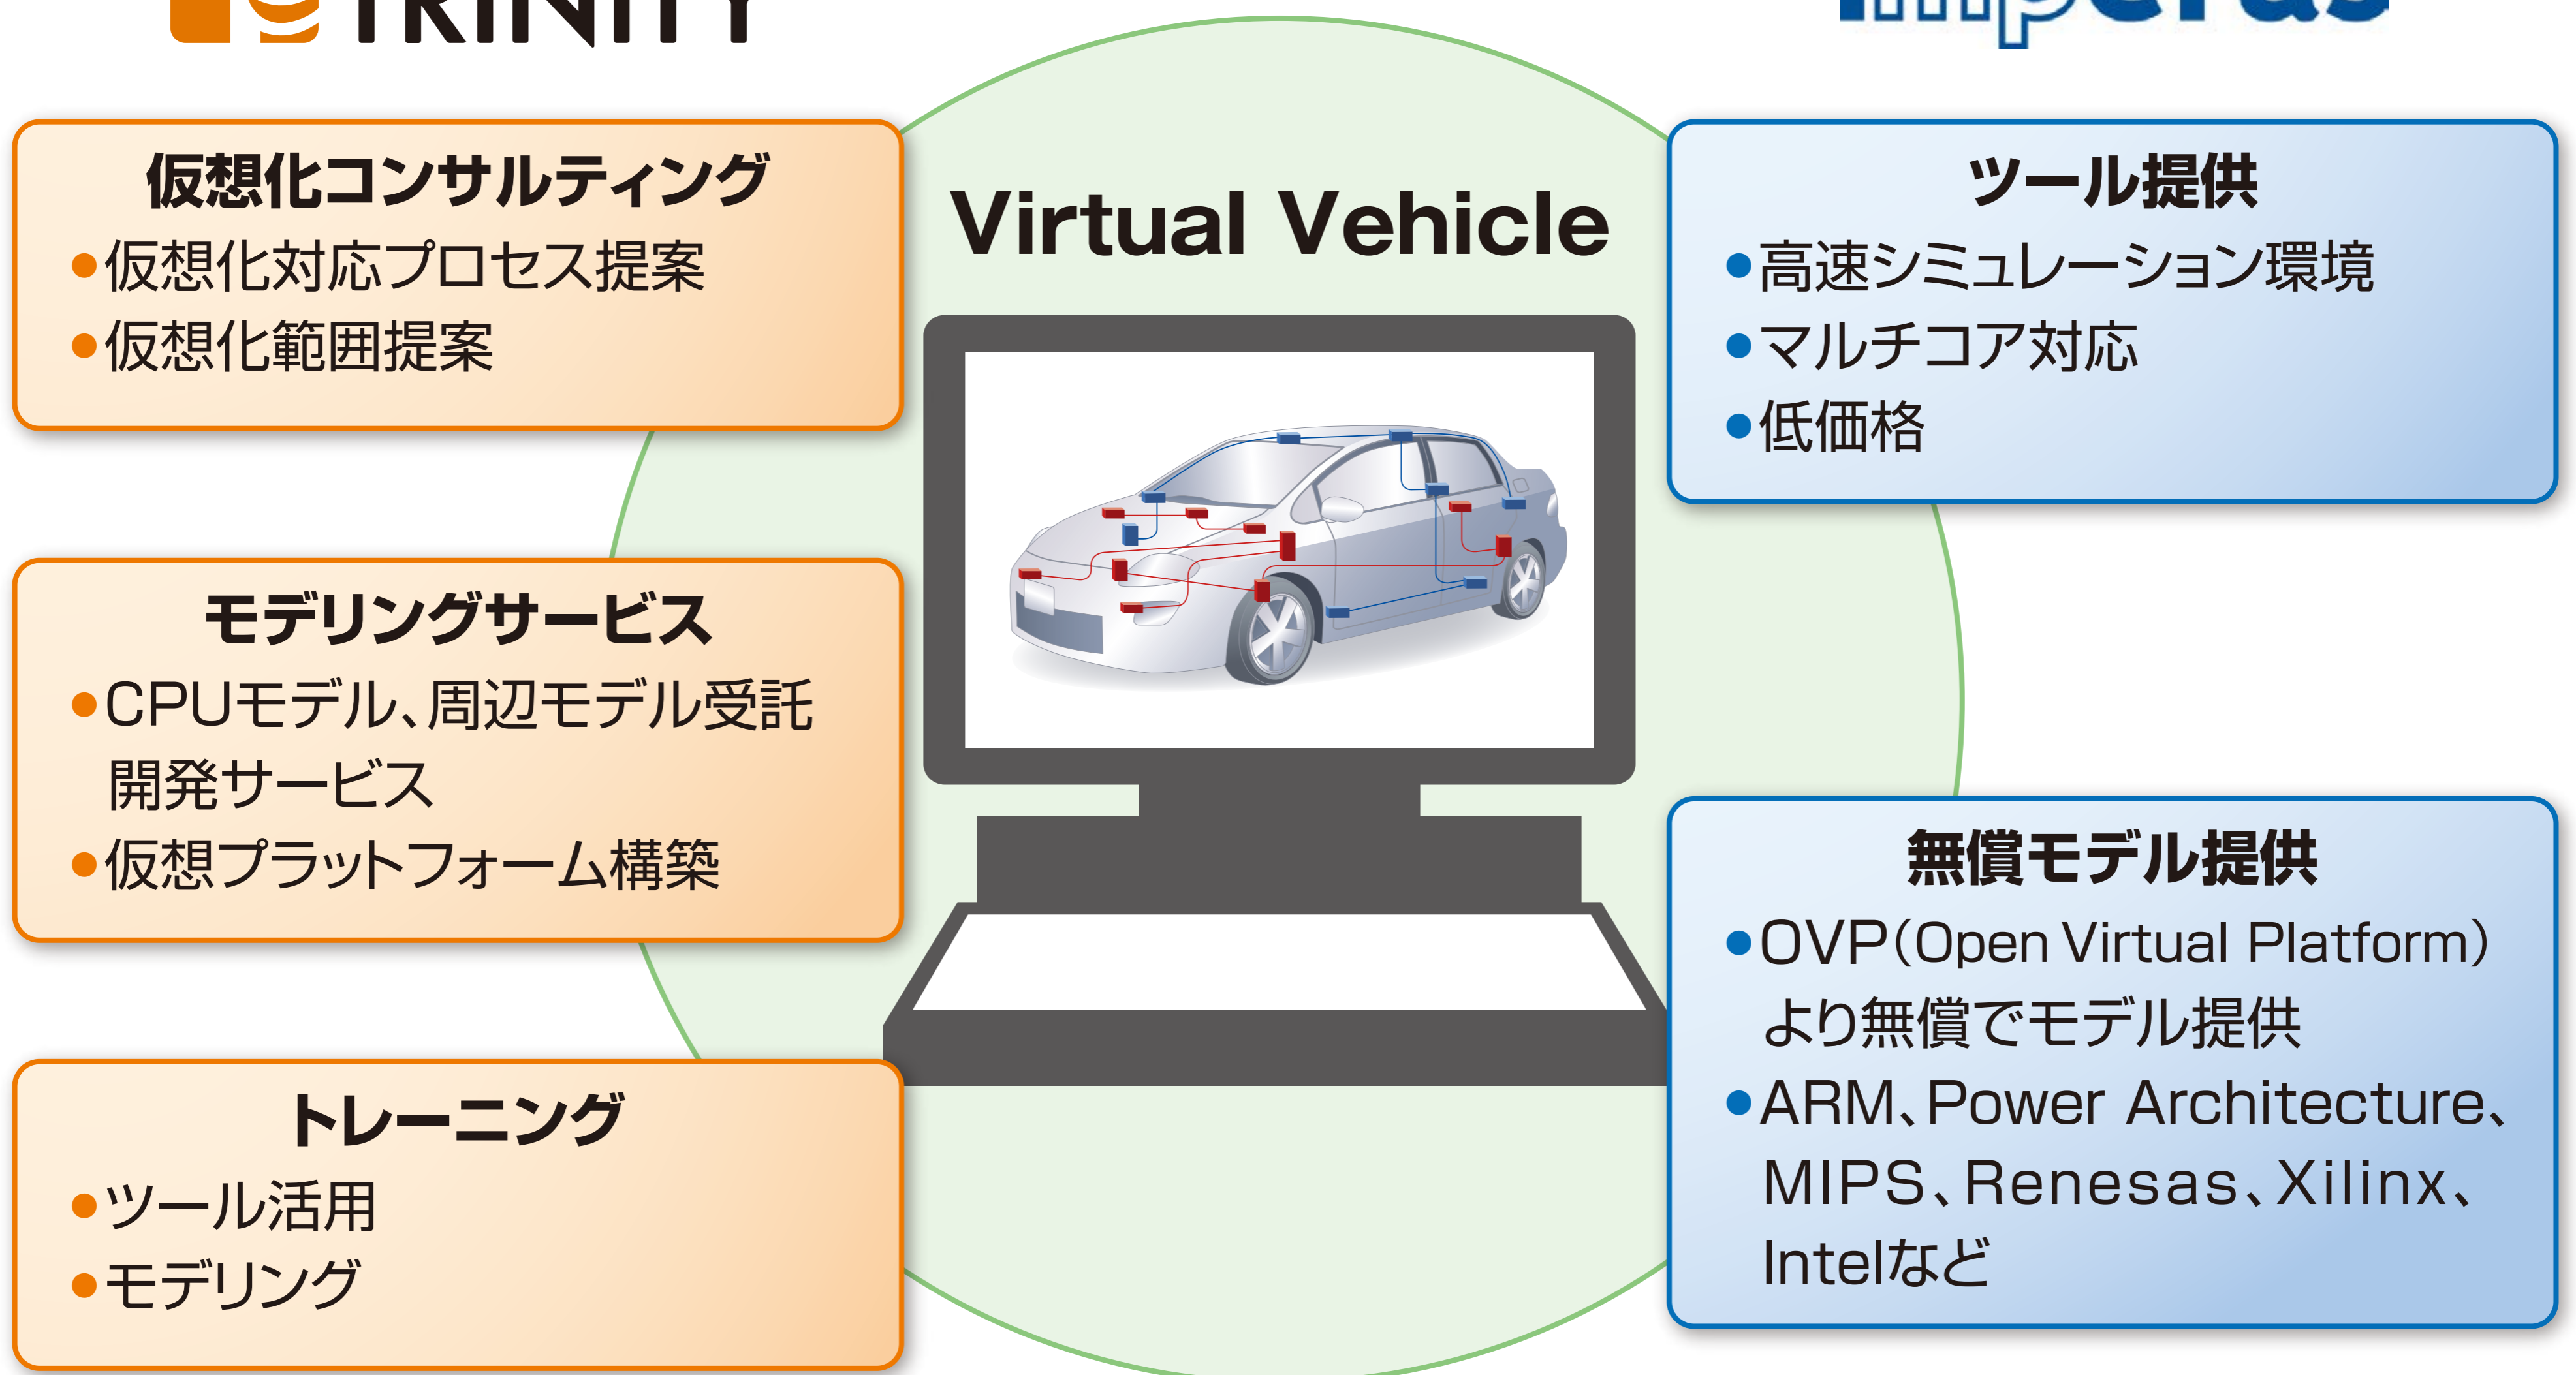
TRINITY

imperas

仮想化コンサルティング
●仮想化対応プロセス提案
●仮想化範囲提案

Virtual Vehicle

ツール提供
●高速シミュレーション環境
●マルチコア対応
●低価格

モデリングサービス
●CPUモデル、周辺モデル受託開発サービス
●仮想プラットフォーム構築

無償モデル提供
●OVP(Open Virtual Platform)より無償でモデル提供
●ARM、Power Architecture、MIPS、Renesas、Xilinx、Intelなど

トレーニング
●ツール活用
●モデリング